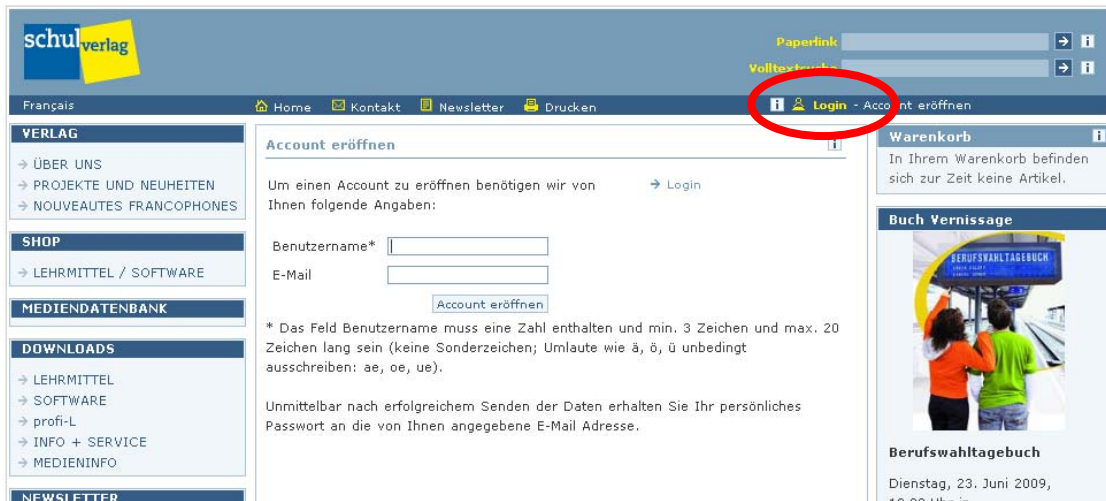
schulverlag

Paperlink
Volltextsuche

Français

Home Kontakt Newsletter Drucken

Login - Account eröffnen

VERLAG

→ ÜBER UNS
→ PROJEKTE UND NEUHEITEN
→ NOUVEAUTES FRANCOPHONES

SHOP

→ LEHRMITTEL / SOFTWARE

MEDIENDATENBANK

DOWNLOADS

→ LEHRMITTEL
→ SOFTWARE
→ profi-L
→ INFO + SERVICE
→ MEDIENINFO

NEWSLETTER

Account eröffnen

Um einen Account zu eröffnen benötigen wir von Ihnen folgende Angaben:

→ Login

Benutzername*

E-Mail

Account eröffnen

* Das Feld Benutzername muss eine Zahl enthalten und min. 3 Zeichen und max. 20 Zeichen lang sein (keine Sonderzeichen; Umlaute wie ä, ö, ü unbedingt ausschreiben: ae, oe, ue).

Unmittelbar nach erfolgreichem Senden der Daten erhalten Sie Ihr persönliches Passwort an die von Ihnen angegebene E-Mail Adresse.

Warenkorb

In Ihrem Warenkorb befinden sich zur Zeit keine Artikel.

Buch Vernissage

BERUFSWAHLTAGEBUCH

Berufswahltagebuch

Dienstag, 23. Juni 2009,
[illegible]